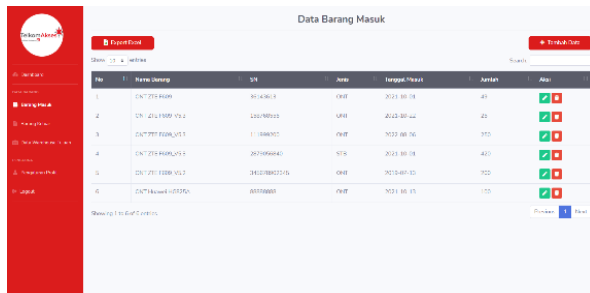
Telkom Akses

Dashboard

Barang Masuk

Barang Keluar

Data Warehouse

Pengaturan Profil

Logout

Data Barang Masuk

Export Excel

+ Tambah Data

Show 10 entries

Search:

| No | Nama Barang | S/N | Jenis | Tanggal Masuk | Jumlah | Aksi |
|---|---|---|---|---|---|---|
| 1 | ONT ZTE F609 | 351638C9 | ONT | 2023-08-01 | 45 | |
| 2 | ONT ZTE F609 V5.3 | 155798555 | ONT | 2023-08-02 | 325 | |
| 3 | ONT ZTE F609_V5.3 | 111098097 | ONT | 2023-08-06 | 350 | |
| 4 | ONT ZTE F609_V5.3 | 2879869840 | STB | 2023-08-08 | 400 | |
| 5 | ONT ZTE F609 V5.3 | 3410888037b | ONT | 2023-08-10 | 300 | |
| 6 | ONT Huawei HG8245 | 88888888 | ONT | 2023-08-10 | 100 | |

Showing 1 to 6 of 6 entries

Previous 1 Next